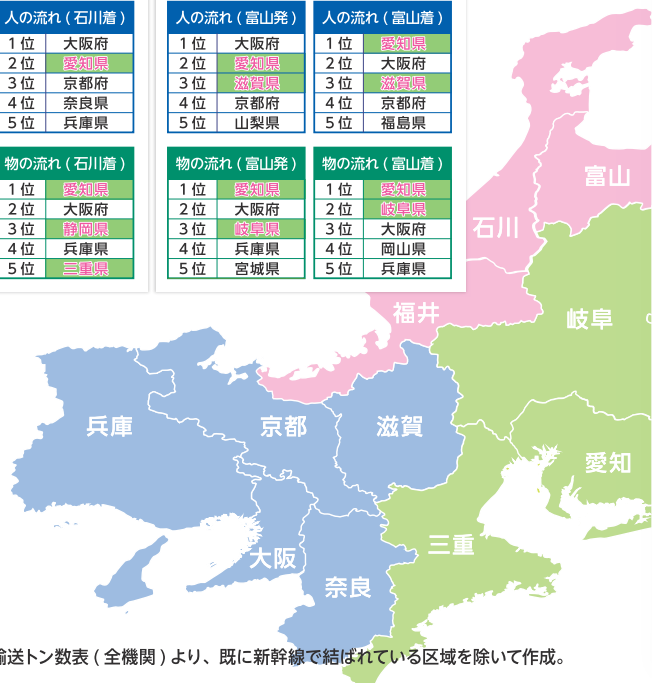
| 人の流れ（石川着） | |
|---|---|
| 1位 | 大阪府 |
| 2位 | 愛知県 |
| 3位 | 京都府 |
| 4位 | 奈良県 |
| 5位 | 兵庫県 |

| 人の流れ（富山発） | |
|---|---|
| 1位 | 大阪府 |
| 2位 | 愛知県 |
| 3位 | 滋賀県 |
| 4位 | 京都府 |
| 5位 | 山梨県 |

| 人の流れ（富山着） | |
|---|---|
| 1位 | 愛知県 |
| 2位 | 大阪府 |
| 3位 | 滋賀県 |
| 4位 | 京都府 |
| 5位 | 福島県 |

| 物の流れ（石川着） | |
|---|---|
| 1位 | 愛知県 |
| 2位 | 大阪府 |
| 3位 | 静岡県 |
| 4位 | 兵庫県 |
| 5位 | 三重県 |

| 物の流れ（富山発） | |
|---|---|
| 1位 | 愛知県 |
| 2位 | 大阪府 |
| 3位 | 岐阜県 |
| 4位 | 兵庫県 |
| 5位 | 宮城県 |

| 物の流れ（富山着） | |
|---|---|
| 1位 | 愛知県 |
| 2位 | 岐阜県 |
| 3位 | 大阪府 |
| 4位 | 岡山県 |
| 5位 | 兵庫県 |

富山
石川
福井
岐阜
兵庫
京都
滋賀
愛知
三重
大阪
奈良

輸送トン数表（全機関）より、既に新幹線で結ばれている区域を除いて作成。